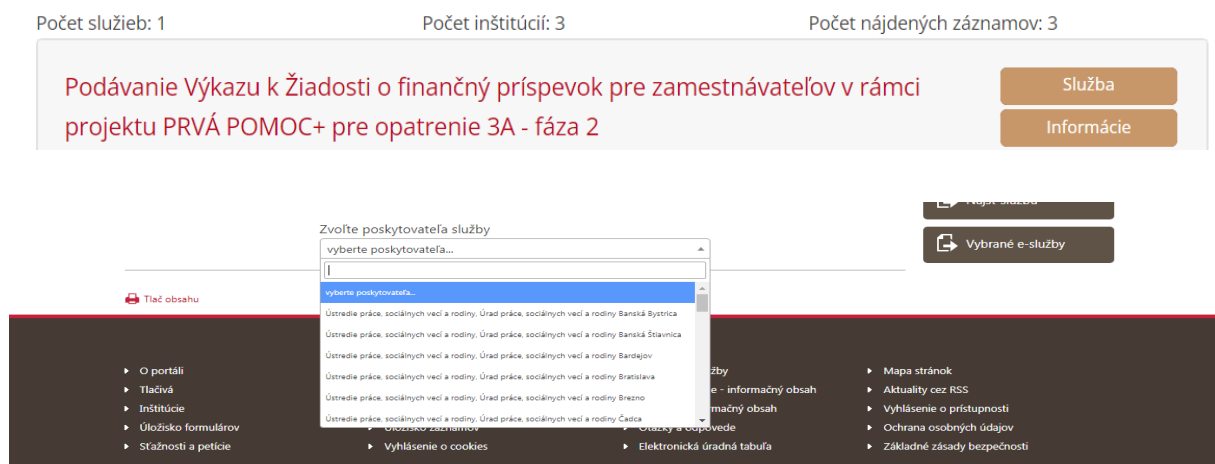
Počet služieb: 1
Počet inštitúcií: 3
Počet nájdených záznamov: 3

Podávanie Výkazu k Žiadosti o finančný príspevok pre zamestnávateľov v rámci projektu PRVÁ POMOC+ pre opatrenie 3A - fáza 2

Služba
Informácie

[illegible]

Vybrané e-služby

Zvoľte poskytovateľa služby
vyberte poskytovateľa...

vyberte poskytovateľa...
Ústredie práce, sociálnych vecí a rodiny, Úrad práce, sociálnych vecí a rodiny Banská Bystrica
Ústredie práce, sociálnych vecí a rodiny, Úrad práce, sociálnych vecí a rodiny Banská Štiavnica
Ústredie práce, sociálnych vecí a rodiny, Úrad práce, sociálnych vecí a rodiny Bardejov
Ústredie práce, sociálnych vecí a rodiny, Úrad práce, sociálnych vecí a rodiny Bratislava
Ústredie práce, sociálnych vecí a rodiny, Úrad práce, sociálnych vecí a rodiny Brezno
Ústredie práce, sociálnych vecí a rodiny, Úrad práce, sociálnych vecí a rodiny Čadca

Tlač obsahu

O portáli
Tlačivá
Inštitúcie
Úložisko formulárov
Sťažnosti a petície

Úložisko záznamov
Vyhlásenie o cookies

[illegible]žby
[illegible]e - informačný obsah
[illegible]mačný obsah
Otázky a odpovede
Elektronická úradná tabuľa

Mapa stránok
Aktuality cez RSS
Vyhlásenie o prístupnosti
Ochrana osobných údajov
Základné zásady bezpečnosti